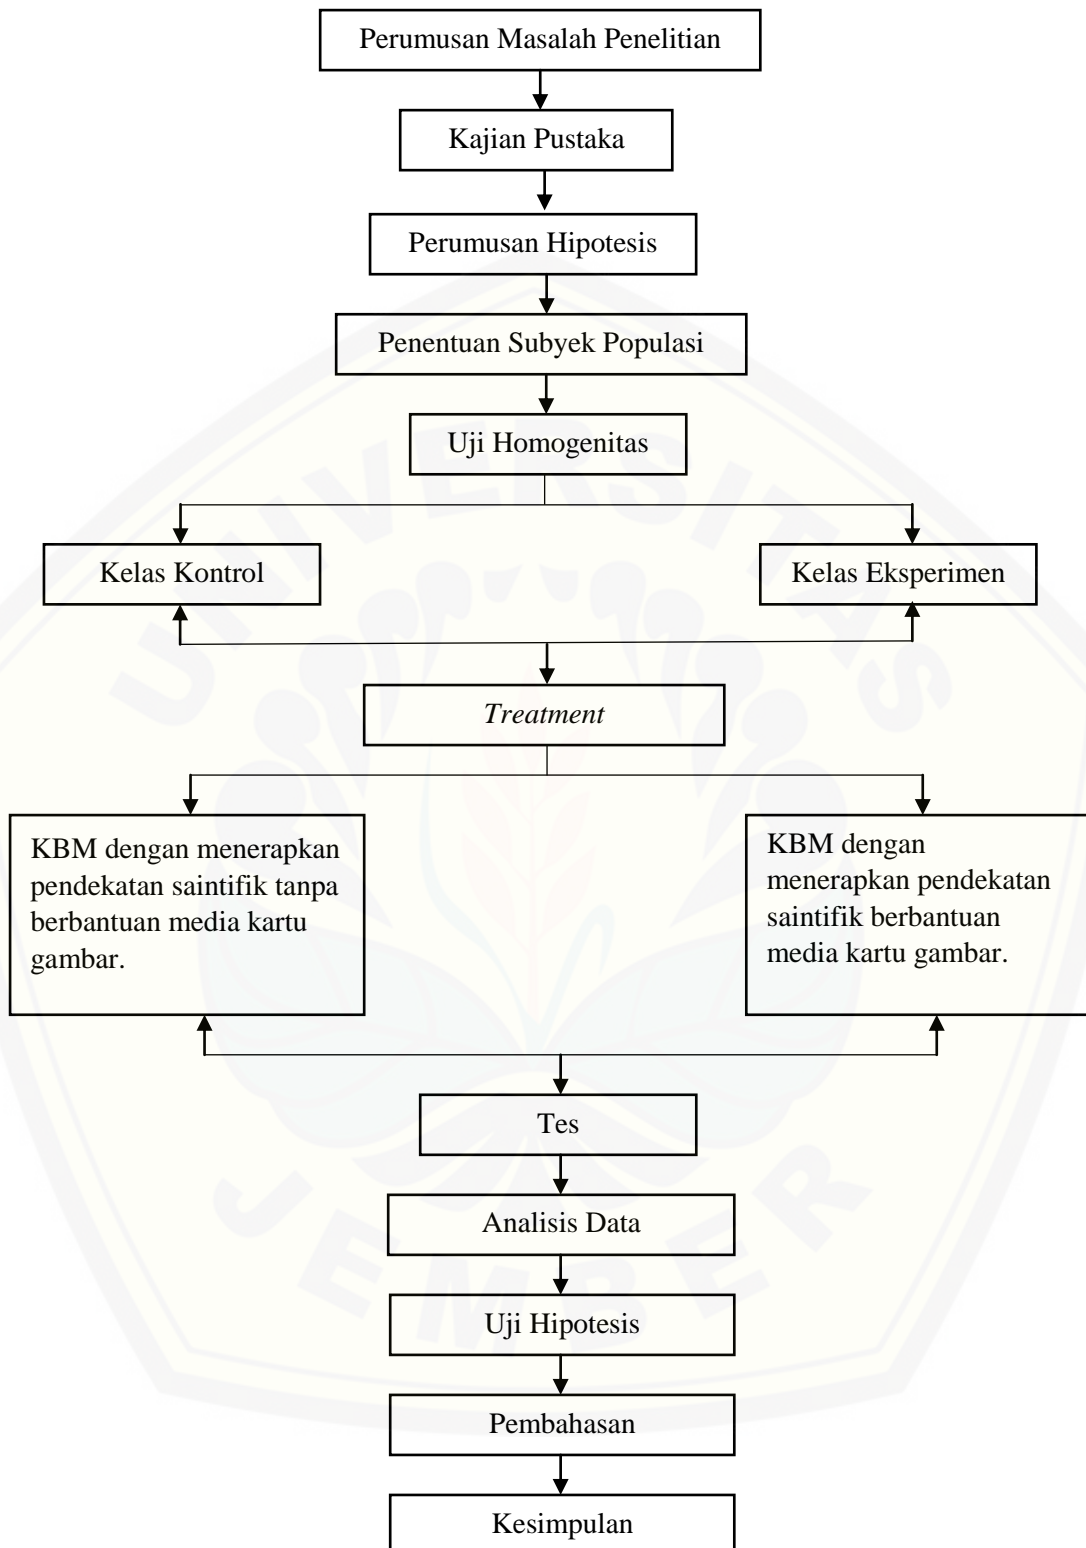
Perumusan Masalah Penelitian

Kajian Pustaka

Perumusan Hipotesis

Penentuan Subyek Populasi

Uji Homogenitas

Kelas Kontrol

Kelas Eksperimen

*Treatment*

KBM dengan menerapkan pendekatan saintifik tanpa berbantuan media kartu gambar.

KBM dengan menerapkan pendekatan saintifik berbantuan media kartu gambar.

Tes

Analisis Data

Uji Hipotesis

Pembahasan

Kesimpulan